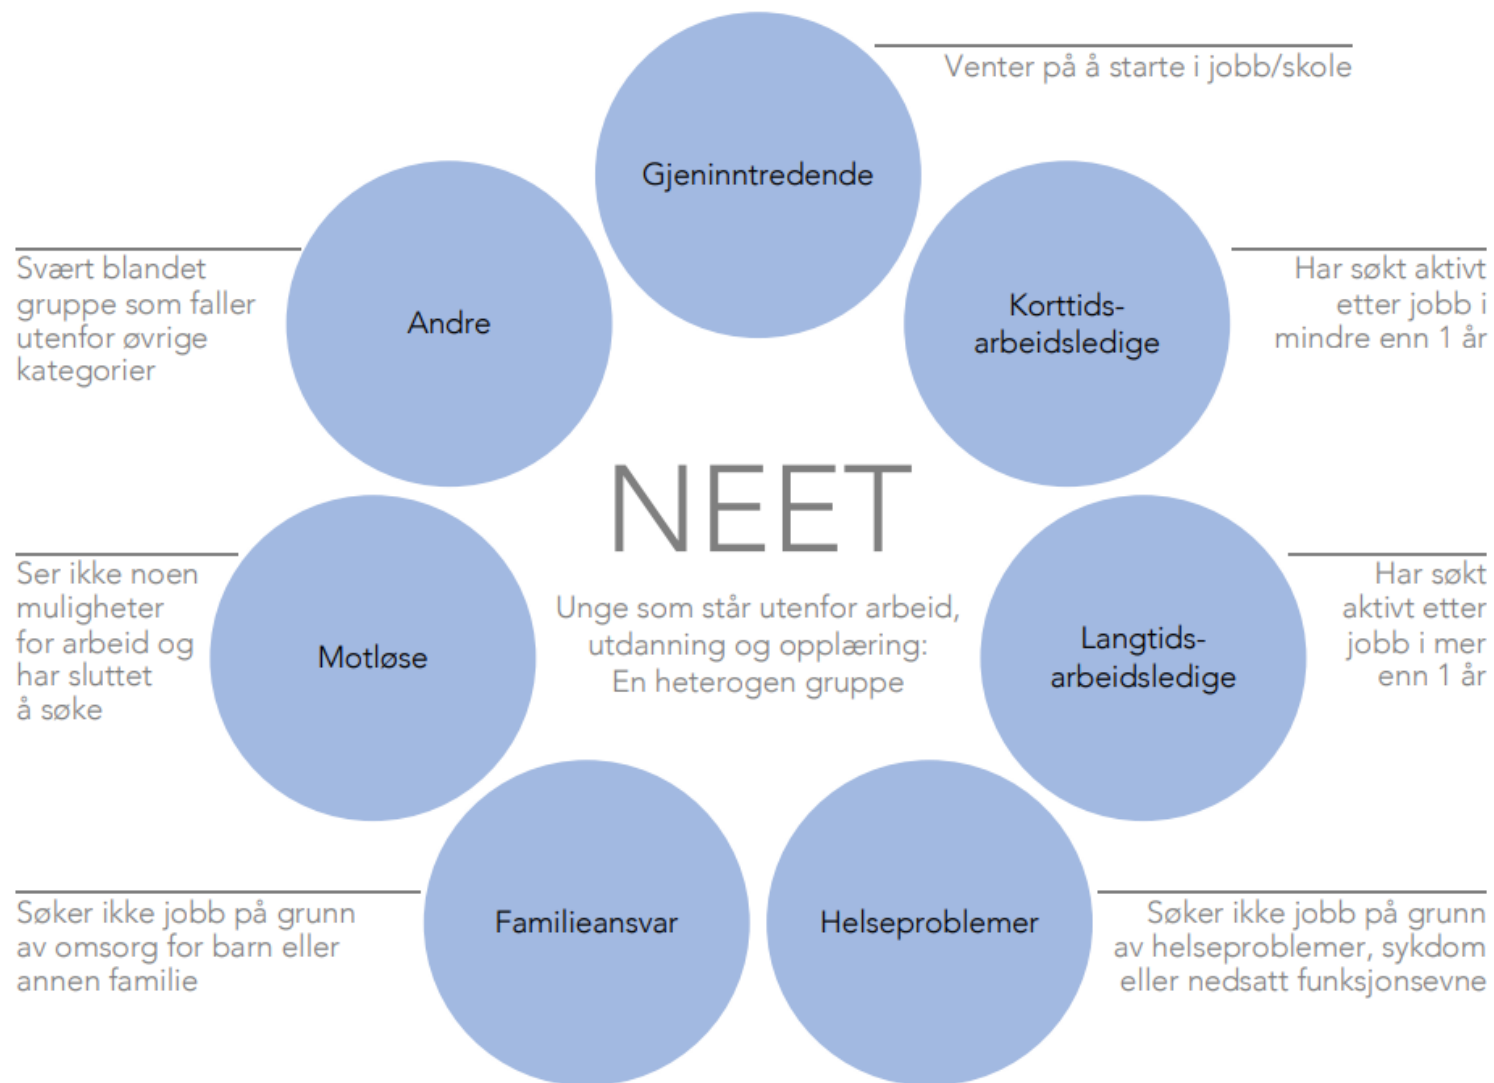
Venter på å starte i jobb/skole

Gjeninntredende

Svært blandet gruppe som faller utenfor øvrige kategorier

Andre

Korttids-arbeidsledige

Har søkt aktivt etter jobb i mindre enn 1 år

NEET

Unge som står utenfor arbeid, utdanning og opplæring: En heterogen gruppe

Ser ikke noen muligheter for arbeid og har sluttet å søke

Motløse

Langtids-arbeidsledige

Har søkt aktivt etter jobb i mer enn 1 år

Søker ikke jobb på grunn av omsorg for barn eller annen familie

Familieansvar

Helseproblemer

Søker ikke jobb på grunn av helseproblemer, sykdom eller nedsatt funksjonsevne